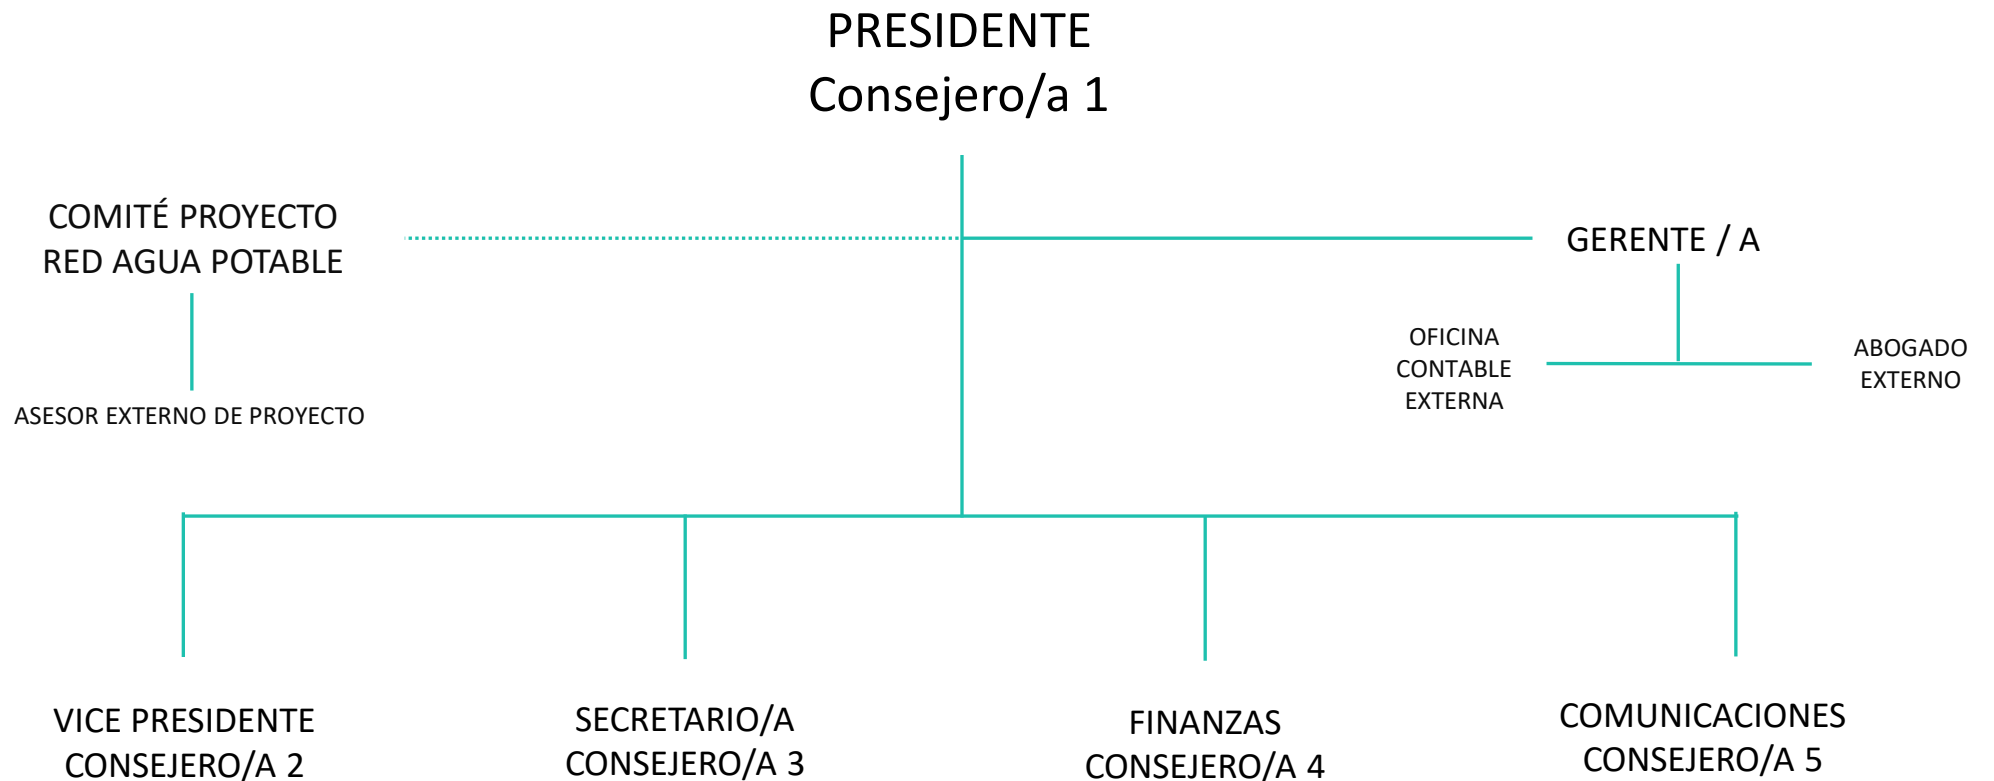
PRESIDENTE
Consejero/a 1

COMITÉ PROYECTO
RED AGUA POTABLE

GERENTE / A

ASESOR EXTERNO DE PROYECTO

OFICINA
CONTABLE
EXTERNA

ABOGADO
EXTERNO

VICE PRESIDENTE
CONSEJERO/A 2

SECRETARIO/A
CONSEJERO/A 3

FINANZAS
CONSEJERO/A 4

COMUNICACIONES
CONSEJERO/A 5